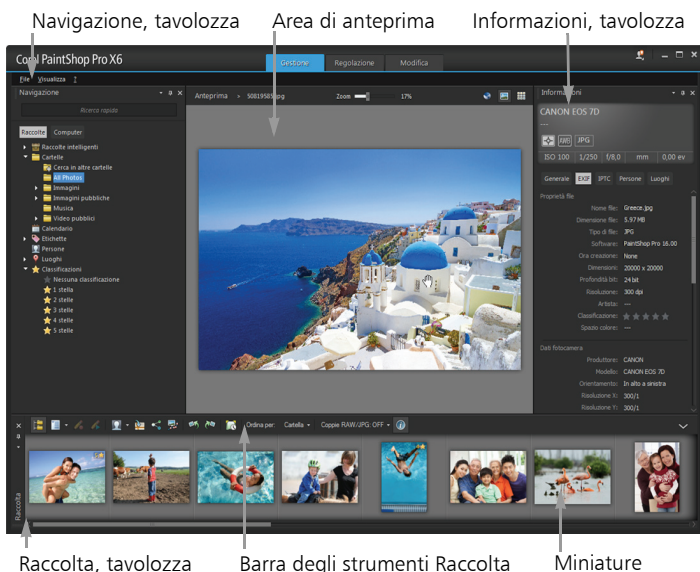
Navigazione, tavolozza

Area di anteprima

Informazioni, tavolozza

Corel PaintShop Pro X6

Gestione

Regolazione

Modifica

File

Visualizza

?

Navigazione

Ricerca rapida

Raccolte

Computer

Raccolte intelligenti

Cartelle

Cerca in altre cartelle

All Photos

Immagini

Immagini pubbliche

Musica

Video pubblici

Calendario

Etichette

Persone

Luoghi

Classificazioni

Nessuna classificazione

1 stella

2 stelle

3 stelle

4 stelle

5 stelle

Anteprima > 50819585.jpg

Zoom

17%

Informazioni

CANON EOS 7D

RAW

JPG

ISO 100

1/250

f/8.0

mm

0.00 ev

Generale

EXIF

IPTC

Persone

Luoghi

Proprietà file

Nome file: Greece.jpg

Dimensione file: 5.97 MB

Tipo di file: JPG

Software: PaintShop Pro 16.00

Ora creazione: None

Dimensioni: 20000 x 20000

Profondità bit: 24 bit

Risoluzione: 300 dpi

Artista: ---

Classificazione:

Spazio colore: ---

Dati fotocamera

Produttore: CANON

Modello: CANON EOS 7D

Orientamento: In alto a sinistra

Risoluzione X: 300/1

Risoluzione Y: 300/1

Ordina per: Cartella

Coppie RAW/JPG: OFF

Raccolta

Raccolta, tavolozza

Barra degli strumenti Raccolta

Miniature